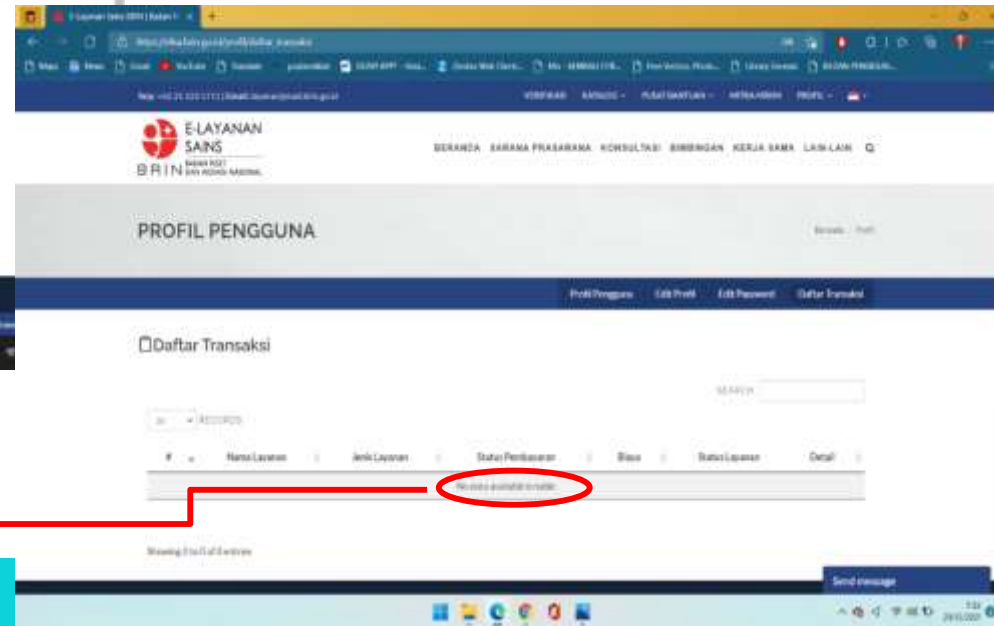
E-LAYANAN SAINS
BRIN BADAN RISET DAN INOVASI NASIONAL

BERANDA SARANA PRASARANA KONSULTASI BIMBINGAN KERJA SAMA LAIN-LAIN

VERIFIKASI KATALOG PUSAT BANTUAN MITRA KERJA PROFIL

PROFIL PENGGUNA

Beranda / Profil

Profil Pengguna Edit Profil Edit Password Daftar Transaksi

Daftar Transaksi

SEARCH

10 RECORDS

| # | Nama Layanan | Jenis Layanan | Status Pembayaran | Biaya | Status Layanan | Detail |
|---|---|---|---|---|---|---|
| No data available in table | | | | | | |

Showing 0 to 0 of 0 entries

Send message